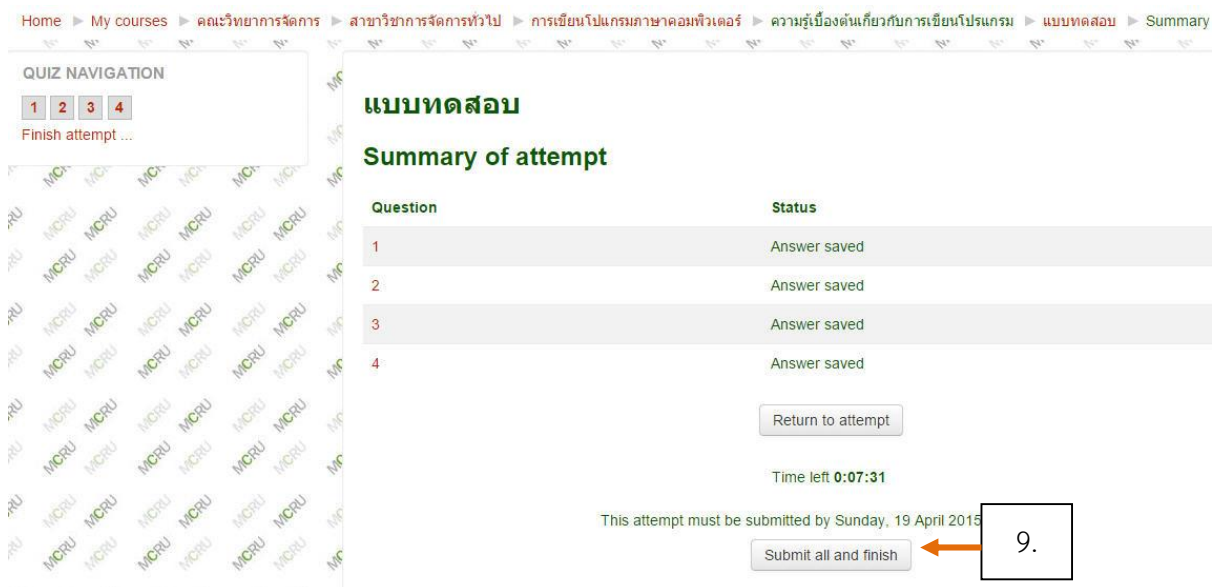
Home ► My courses ► คณะวิทยาการจัดการ ► สาขาวิชาการจัดการทั่วไป ► การเขียนโปแกรมภาษาคอมพิวเตอร์ ► ความรู้เบื้องต้นเกี่ยวกับการเขียนโปรแกรม ► แบบทดสอบ ► Summary

QUIZ NAVIGATION

1 2 3 4

Finish attempt ...

แบบทดสอบ

Summary of attempt

| Question | Status |
|---|---|
| 1 | Answer saved |
| 2 | Answer saved |
| 3 | Answer saved |
| 4 | Answer saved |

Return to attempt

Time left 0:07:31

This attempt must be submitted by Sunday, 19 April 2015

Submit all and finish

9.